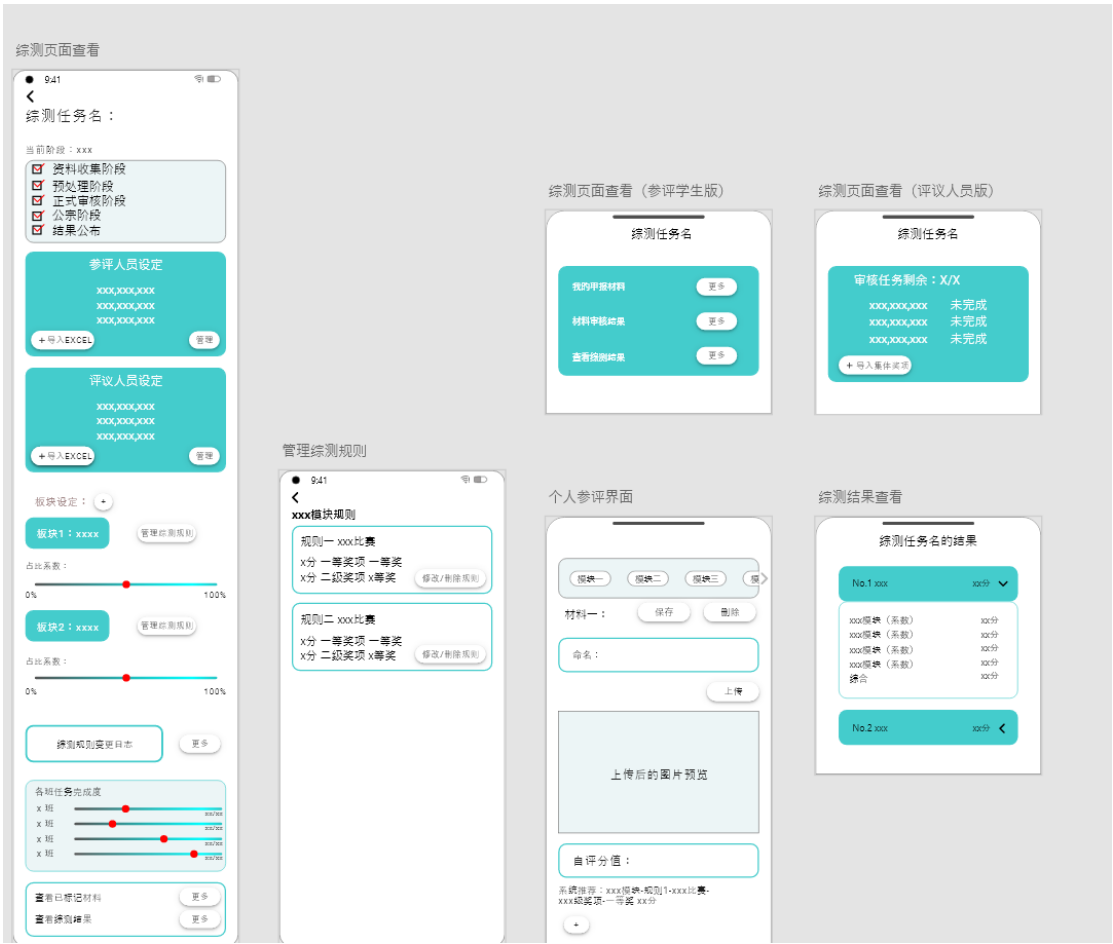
综测页面查看

9:41
综测任务名：
当前阶段：xxx
资料收集阶段
预处理阶段
正式审核阶段
公示阶段
结果公布

参评人员设定
xxx,xxx,xxx
xxx,xxx,xxx
xxx,xxx,xxx
+ 导入EXCEL
管理

评议人员设定
xxx,xxx,xxx
xxx,xxx,xxx
xxx,xxx,xxx
+ 导入EXCEL
管理

板块设定：+
板块1：xxxx
管理综测规则
占比系数：
0%
100%
板块2：xxxx
管理综测规则
占比系数：
0%
100%

综测规则变更日志
更多

各班任务完成度
x 班
xx/xx
x 班
xx/xx
x 班
xx/xx
x 班
xx/xx

查看已标记材料
更多
查看综测结果
更多

管理综测规则

9:41
xxx模块规则
规则一 xxx比赛
x分 一等奖项 一等奖
x分 二级奖项 x等奖
修改/删除规则
规则二 xxx比赛
x分 一等奖项 一等奖
x分 二级奖项 x等奖
修改/删除规则

综测页面查看（参评学生版）

综测任务名
我的申报材料
更多
材料审核结果
更多
查看综测结果
更多

综测页面查看（评议人员版）

综测任务名
审核任务剩余：X/X
xxx,xxx,xxx 未完成
xxx,xxx,xxx 未完成
xxx,xxx,xxx 未完成
+ 导入集体奖项

个人参评界面

模块一
模块二
模块三
模
材料一：
保存
删除
命名：
上传
上传后的图片预览
自评分值：
系统推荐：xxx模块-规则1-xxx比赛-xxx级奖项-一等奖 xx分
+

综测结果查看

综测任务名的结果
No.1 xxx
xx分
xxx模块（系数）
xx分
xxx模块（系数）
xx分
xxx模块（系数）
xx分
xxx模块（系数）
xx分
综合
xx分
No.2 xxx
xx分